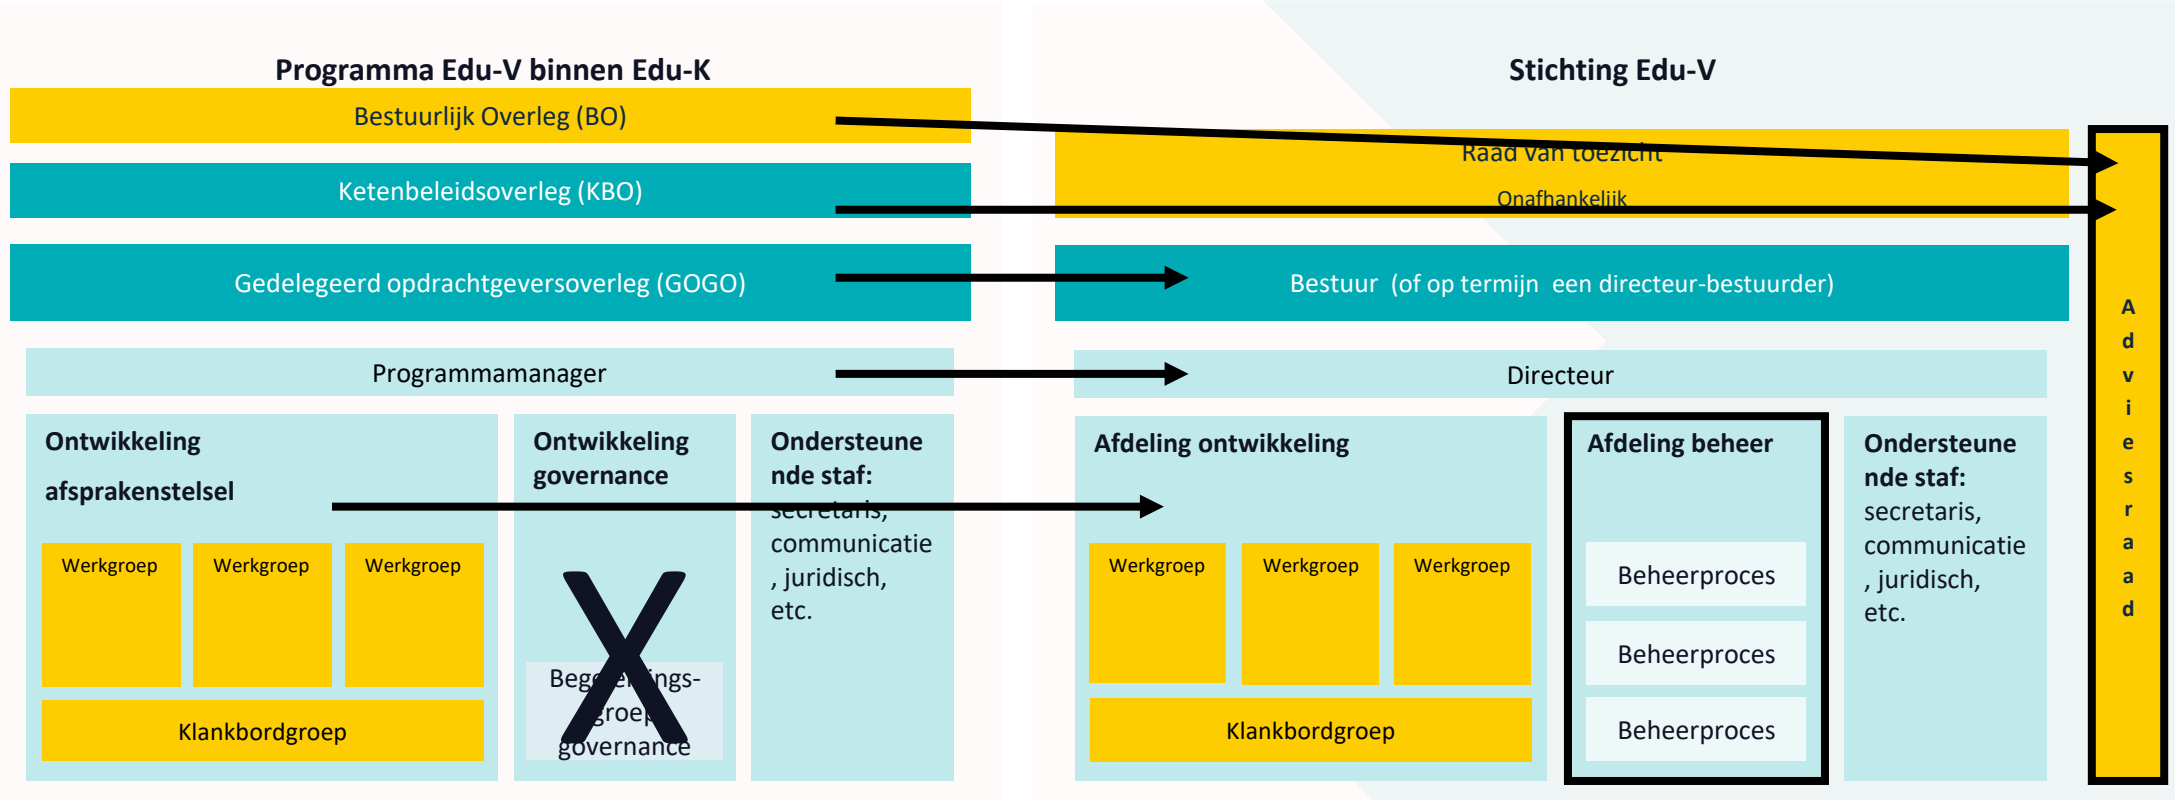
Programma Edu-V binnen Edu-K

Bestuurlijk Overleg (BO)

Ketenbeleidsoverleg (KBO)

Gedelegeerd opdrachtgeversoverleg (GOGO)

Programmamanager

Ontwikkeling afsprakenstelsel

Werkgroep

Werkgroep

Werkgroep

Klankbordgroep

Ontwikkeling governance

X

Begeleidings-groep governance

Ondersteunende staf: secretaris, communicatie, juridisch, etc.

Stichting Edu-V

Raad van toezicht

Onafhankelijk

Bestuur (of op termijn een directeur-bestuurder)

Directeur

Afdeling ontwikkeling

Werkgroep

Werkgroep

Werkgroep

Klankbordgroep

Afdeling beheer

Beheerproces

Beheerproces

Beheerproces

Ondersteunende staf: secretaris, communicatie, juridisch, etc.

Adviesraad